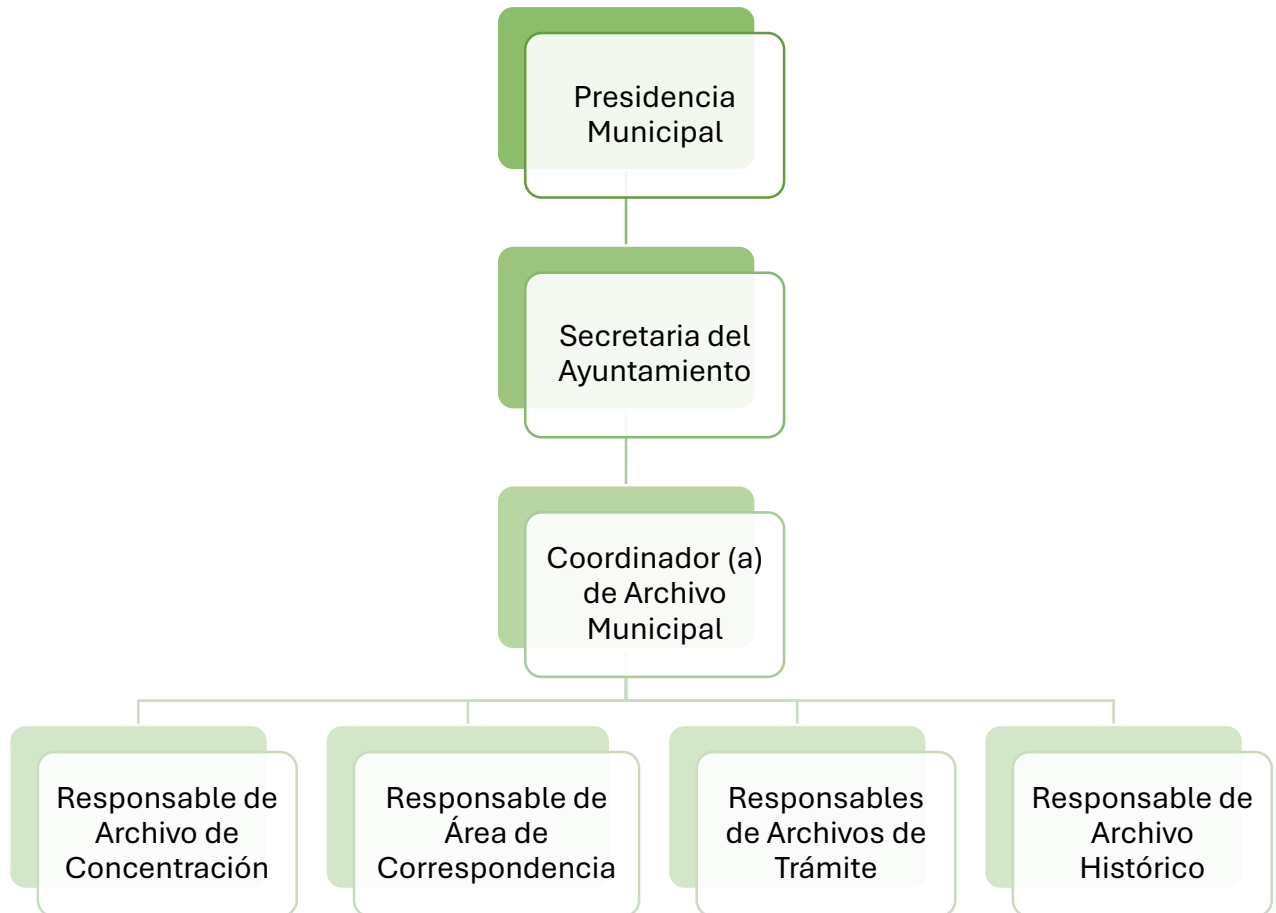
Presidencia Municipal

Secretaria del Ayuntamiento

Coordinador (a) de Archivo Municipal

Responsable de Archivo de Concentración

Responsable de Área de Correspondencia

Responsables de Archivos de Trámite

Responsable de Archivo Histórico